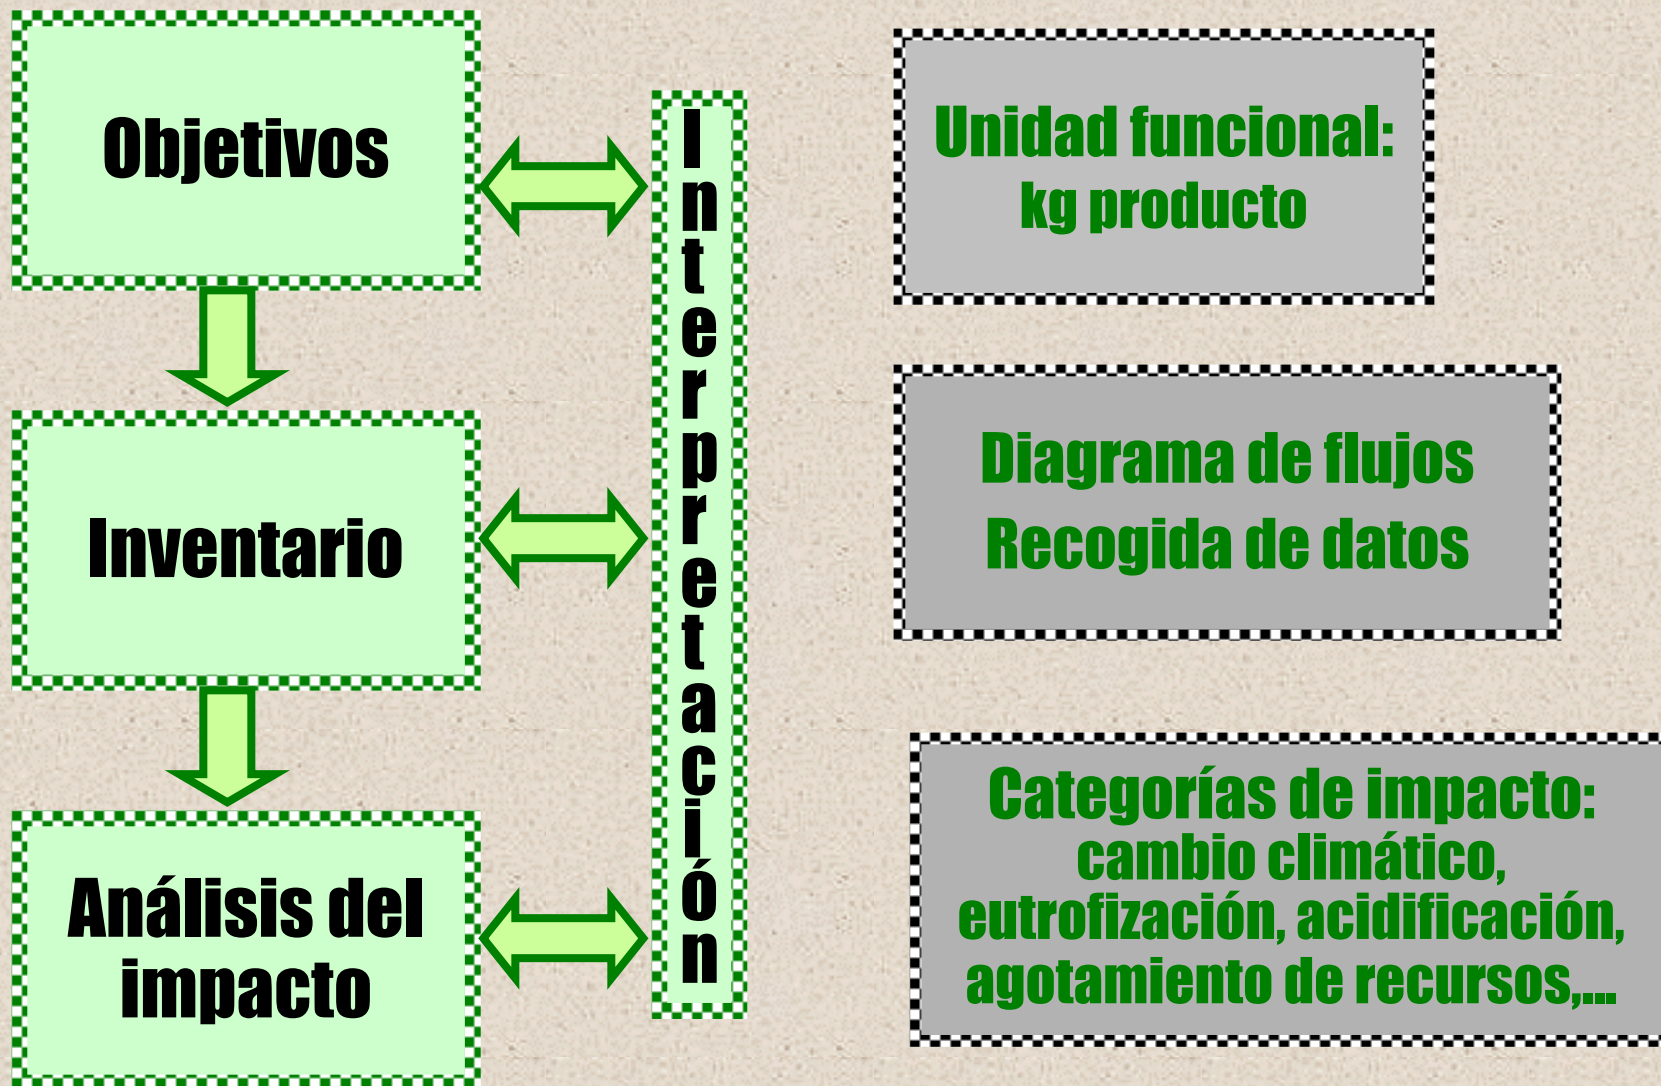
Objetivos

Inventario

Análisis del impacto

Interpretación

Unidad funcional:
kg producto

Diagrama de flujos
Recogida de datos

Categorías de impacto:
cambio climático, eutrofización, acidificación, agotamiento de recursos,...